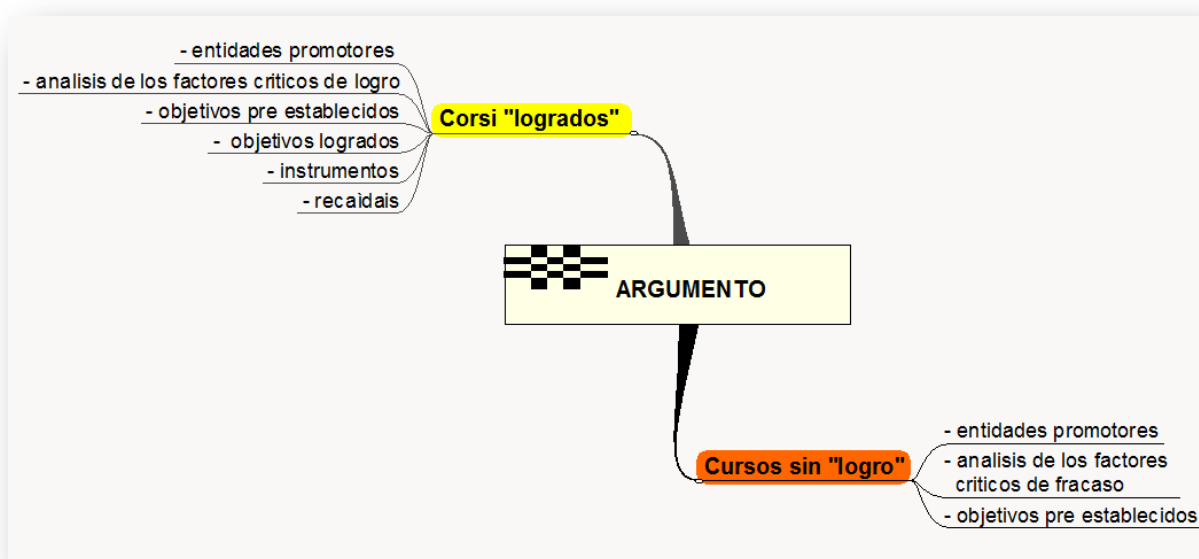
ARGUMENTO

Corsi "logrados"

- entidades promotores
- analisis de los factores criticos de logro
- objetivos pre establecidos
- objetivos logrados
- instrumentos
- recaidais

Cursos sin "logro"

- entidades promotores
- analisis de los factores criticos de fracaso
- objetivos pre establecidos